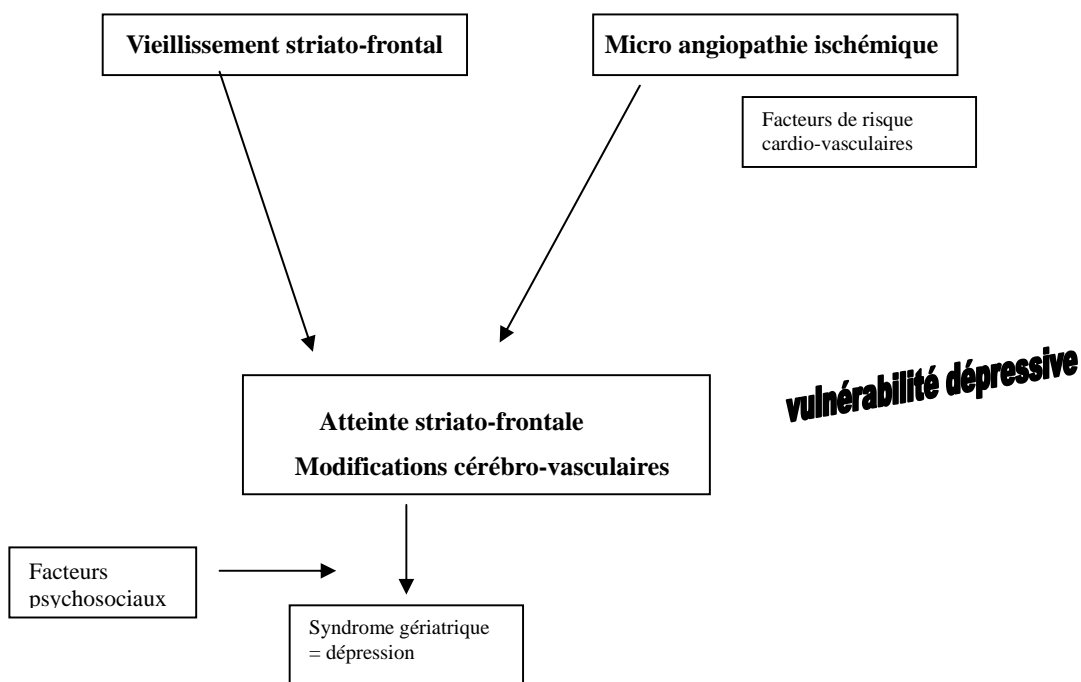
Vieillissement striato-frontal

Micro angiopathie ischémique

Facteurs de risque cardio-vasculaires

Atteinte striato-frontale
Modifications cérébro-vasculaires

vulnérabilité dépressive

Facteurs psychosociaux

Syndrome gériatrique
= dépression